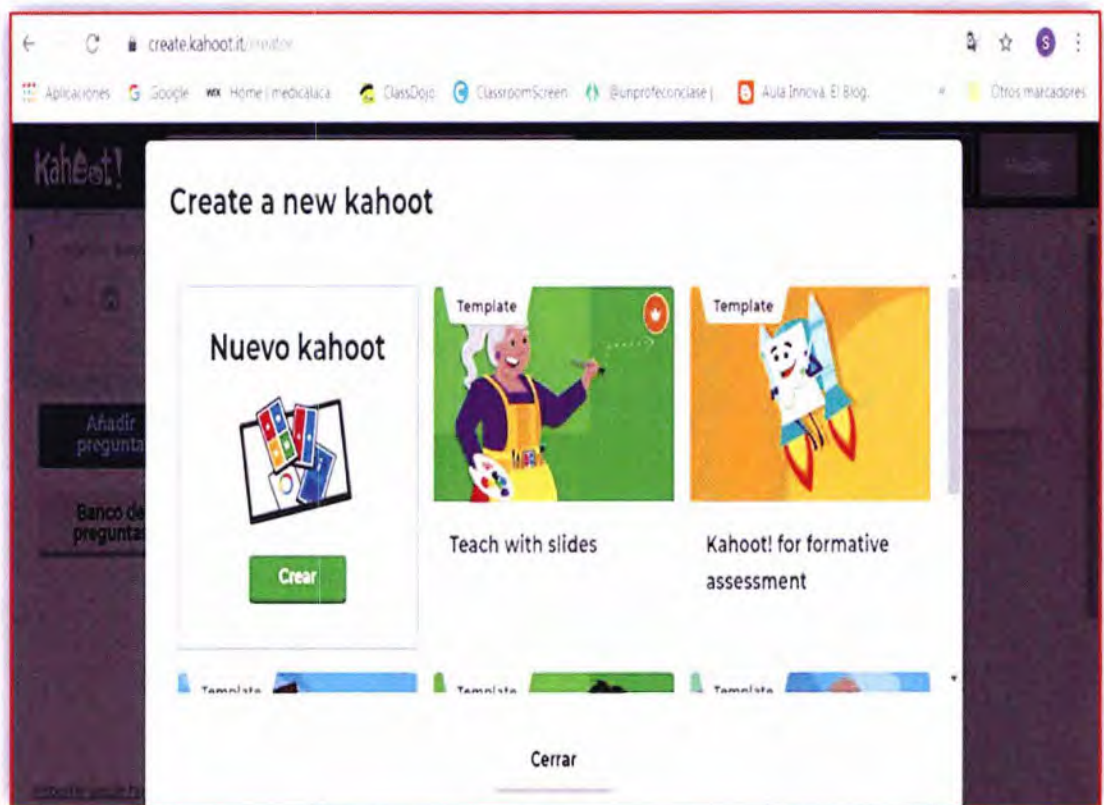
create.kahoot.it/creator

Aplicaciones Google Home | medicalaca ClassDojo ClassroomScreen @unprofeconclase | Aula Innova. El Blog. Otros marcadores

Kahoot!

Añadir pregunta

Banco de preguntas

Create a new kahoot

Nuevo kahoot

Crear

Template

Teach with slides

Template

Kahoot! for formative assessment

Template

Template

Template

Cerrar